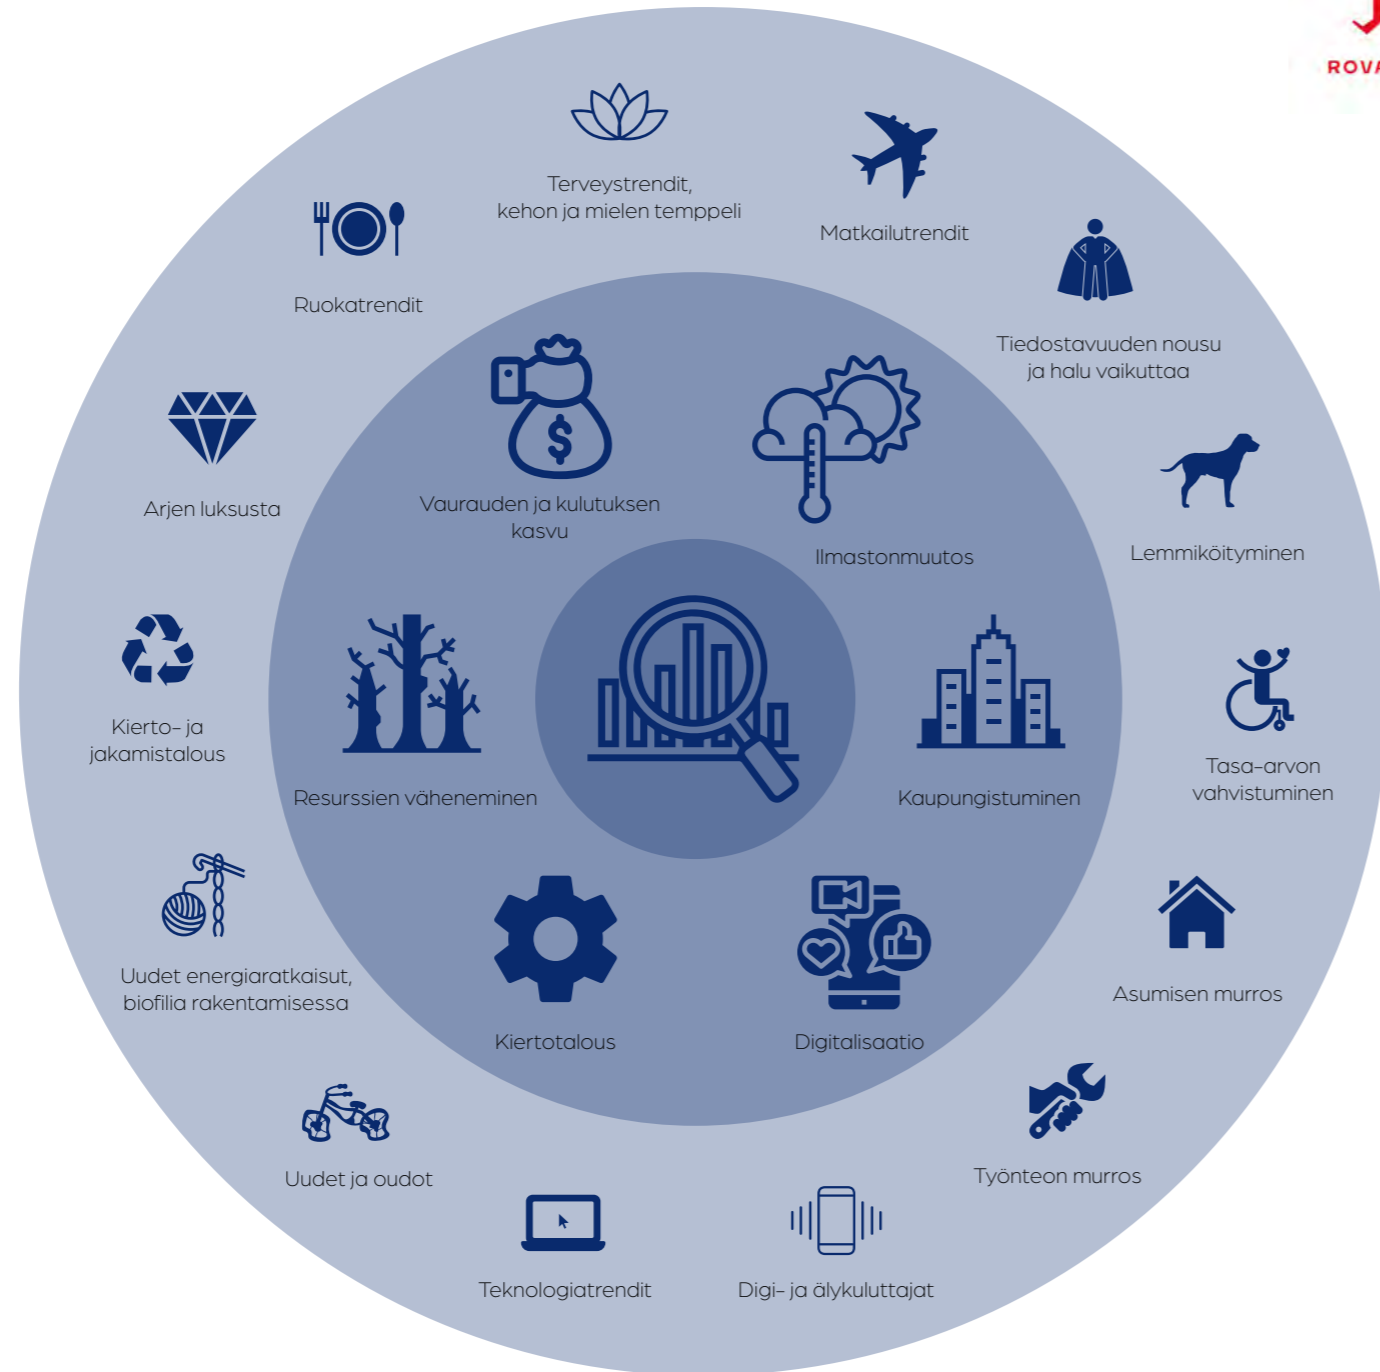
ROVA

Terveystrendit, kehon ja mielen temppeli

Matkailutrendit

Ruokatrendit

Tiedostavuuden nousu ja halu vaikuttaa

Arjen luksusta

Lemmikköityminen

Vaurauden ja kulutuksen kasvu

Ilmastonmuutos

Kierto- ja jakamistalous

Resurssien väheneminen

Kaupungistuminen

Tasa-arvon vahvistuminen

Uudet energiaratkaisut, biofilia rakentamisessa

Kiertotalous

Digitalisaatio

Asumisen murros

Uudet ja oudot

Työnteon murros

Teknologiatrendit

Digi- ja älykuluttajat